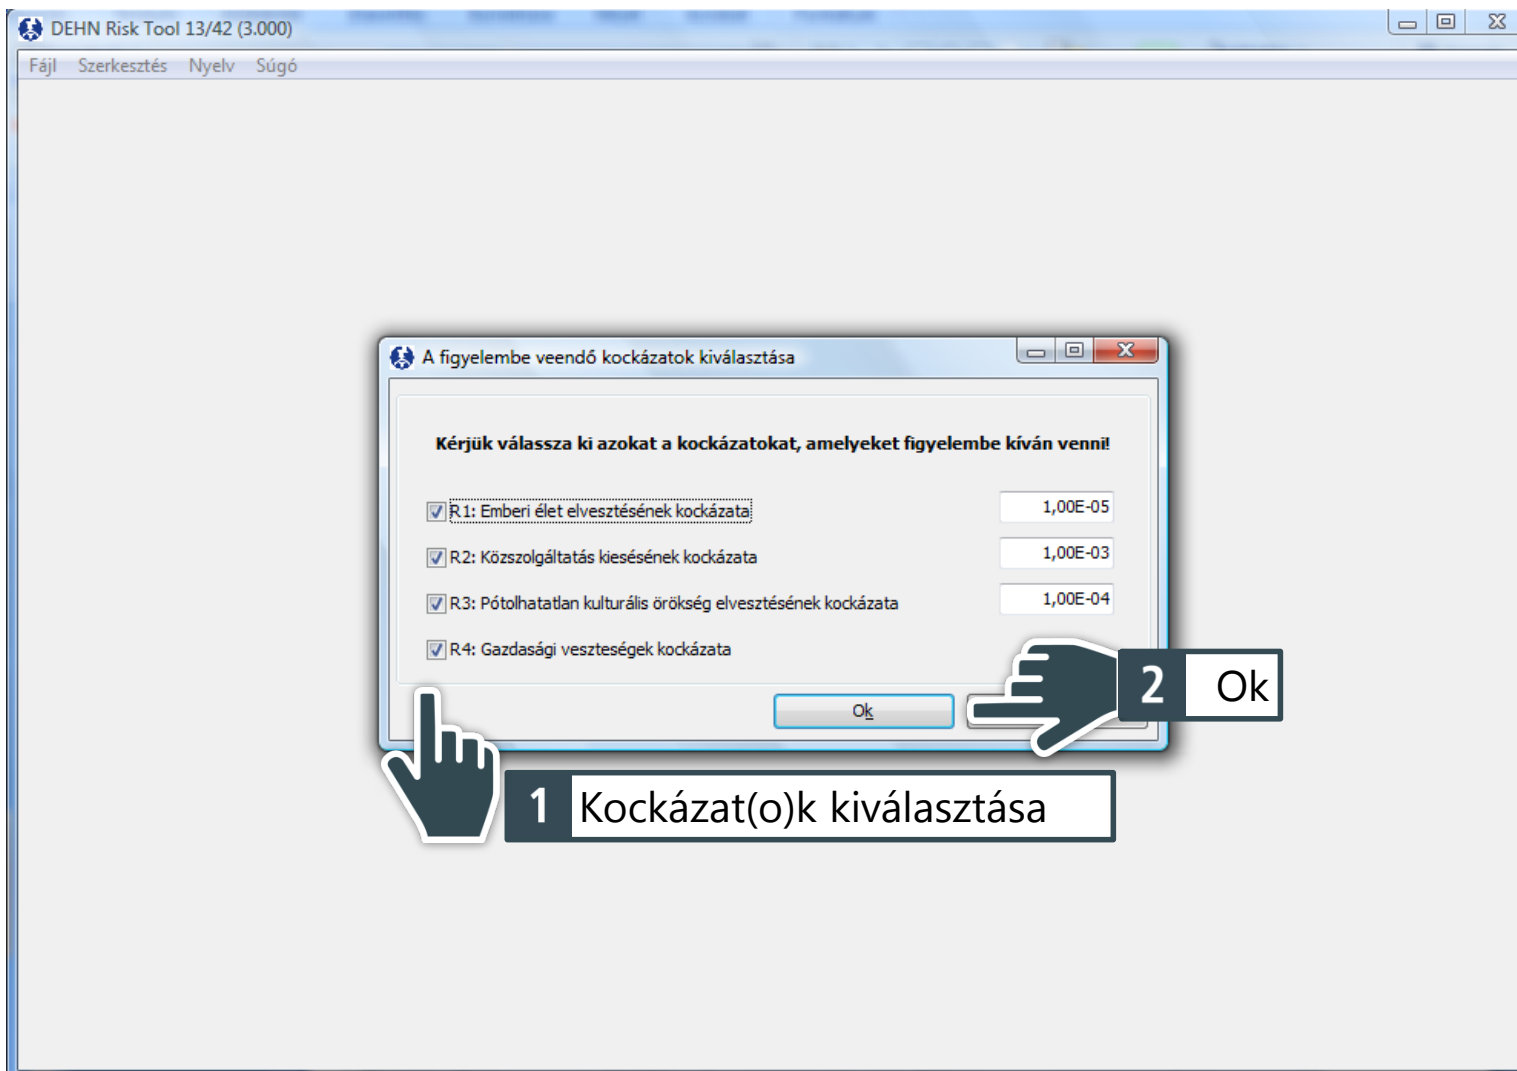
DEHN Risk Tool 13/42 (3.000)

Fájl Szerkesztés Nyelv Súgó

A figyelembe veendő kockázatok kiválasztása

Kérjük válassza ki azokat a kockázatokat, amelyeket figyelembe kíván venni!

R1: Emberi élet elvesztésének kockázata 1,00E-05

R2: Közszolgáltatás kiesésének kockázata 1,00E-03

R3: Pótolhatatlan kulturális örökség elvesztésének kockázata 1,00E-04

R4: Gazdasági veszteségek kockázata

Ok

2 Ok

1 Kockázat(o)k kiválasztása